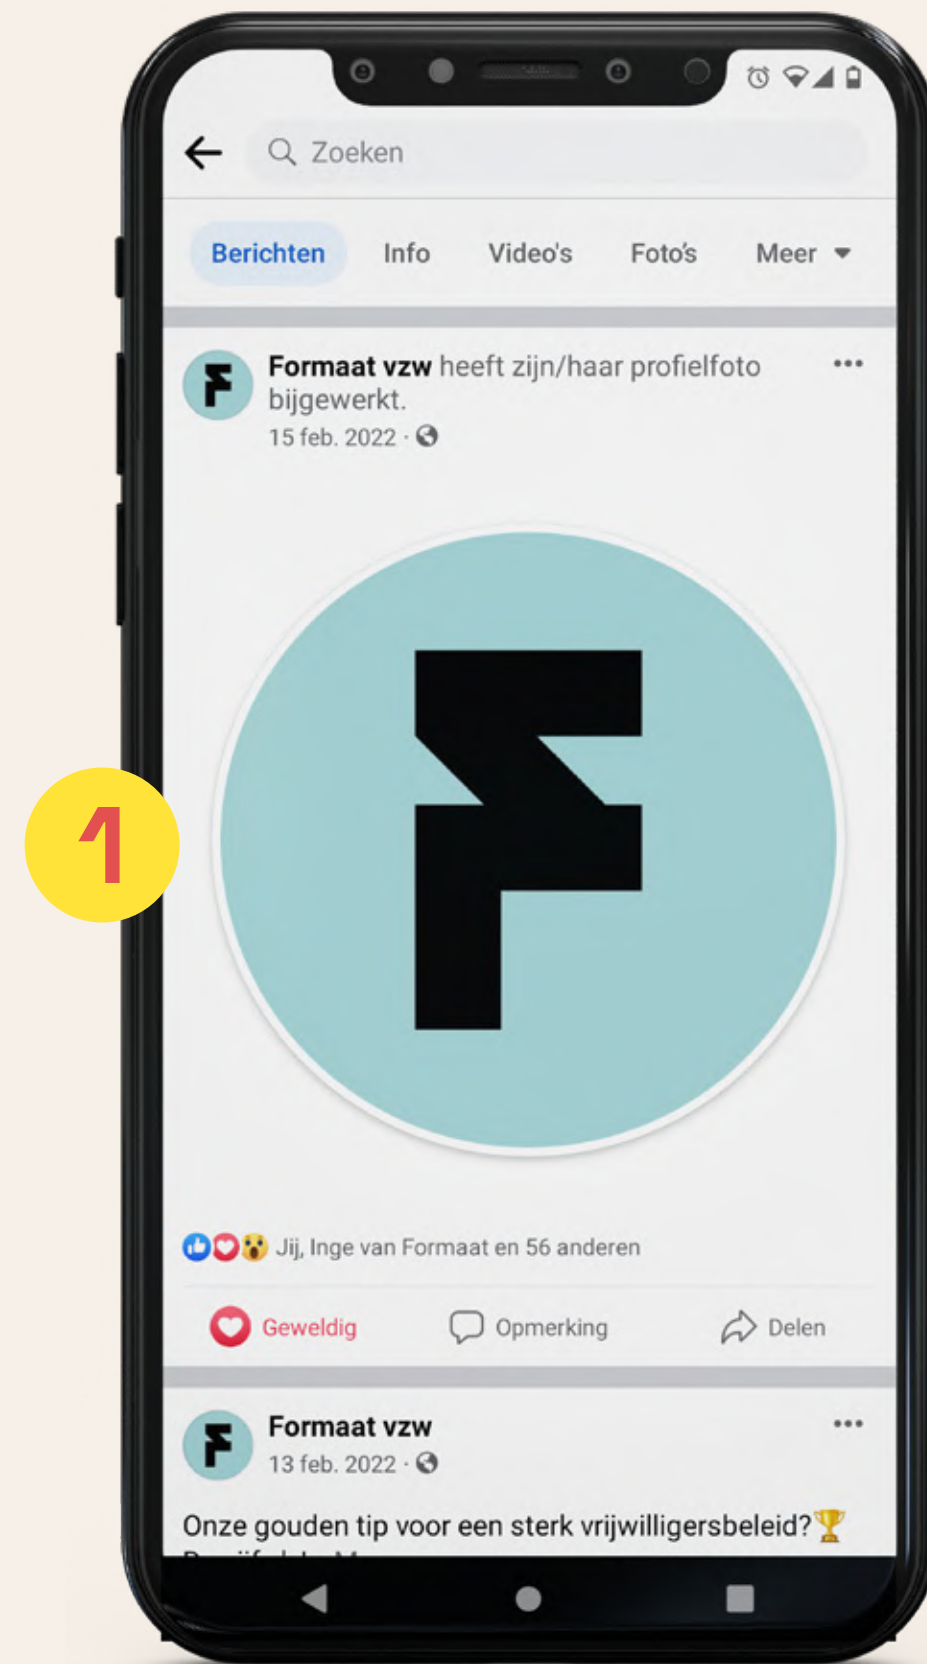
Zoeken

Berichten Info Video's Foto's Meer

Formaat vzw heeft zijn/haar profielfoto bijgewerkt.
15 feb. 2022 ·

•••

1

Jij, Inge van Formaat en 56 anderen

Geweldig Opmerking Delen

Formaat vzw
13 feb. 2022 ·

•••

Onze gouden tip voor een sterk vrijwilligersbeleid?🏆
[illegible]